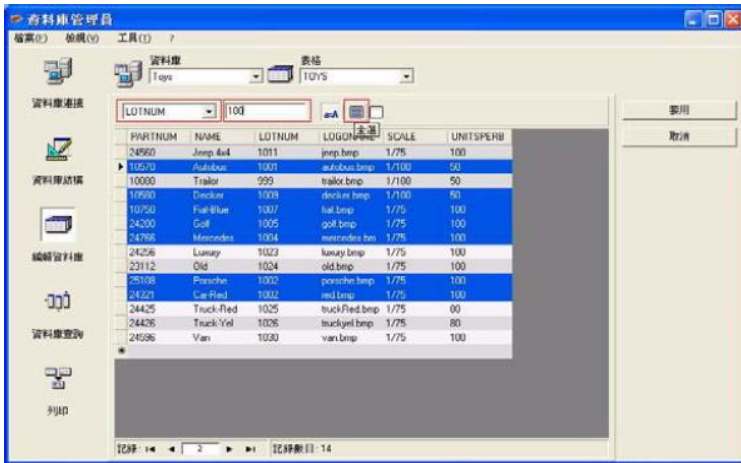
資料庫管理員

檔案(F) 檢視(V) 工具(T) ?

資料庫連接

資料庫結構

編輯資料庫

資料庫查詢

列印

資料庫
Toys

表格
TOYS

LOTNUM
100

a=A

全選

套用

取消

| | PARTNUM | NAME | LOTNUM | LOGO | SCALE | UNITSPERB |
|---|---|---|---|---|---|---|
| | 24560 | Jeep 4x4 | 1011 | jeep.bmp | 1/75 | 100 |
| ▶ | 10570 | Autobus | 1001 | autobus.bmp | 1/100 | 50 |
| | 10080 | Trailor | 999 | trailor.bmp | 1/100 | 50 |
| | 10580 | Decker | 1009 | decker.bmp | 1/100 | 50 |
| | 10750 | Fiat-Blue | 1007 | fiat.bmp | 1/75 | 100 |
| | 24200 | Golf | 1005 | golf.bmp | 1/75 | 100 |
| | 24766 | Mercedes | 1004 | mercedes.bm | 1/75 | 100 |
| | 24256 | Luxury | 1023 | luxury.bmp | 1/75 | 100 |
| | 23112 | Old | 1024 | old.bmp | 1/75 | 100 |
| | 25108 | Porsche | 1002 | porsche.bmp | 1/75 | 100 |
| | 24321 | Car-Red | 1002 | red.bmp | 1/75 | 100 |
| | 24425 | Truck-Red | 1025 | truckRed.bmp | 1/75 | 00 |
| | 24426 | Truck-Yel | 1026 | truckyel.bmp | 1/75 | 80 |
| | 24596 | Van | 1030 | van.bmp | 1/75 | 100 |
| * | | | | | | |

記錄: 2 記錄數目: 14